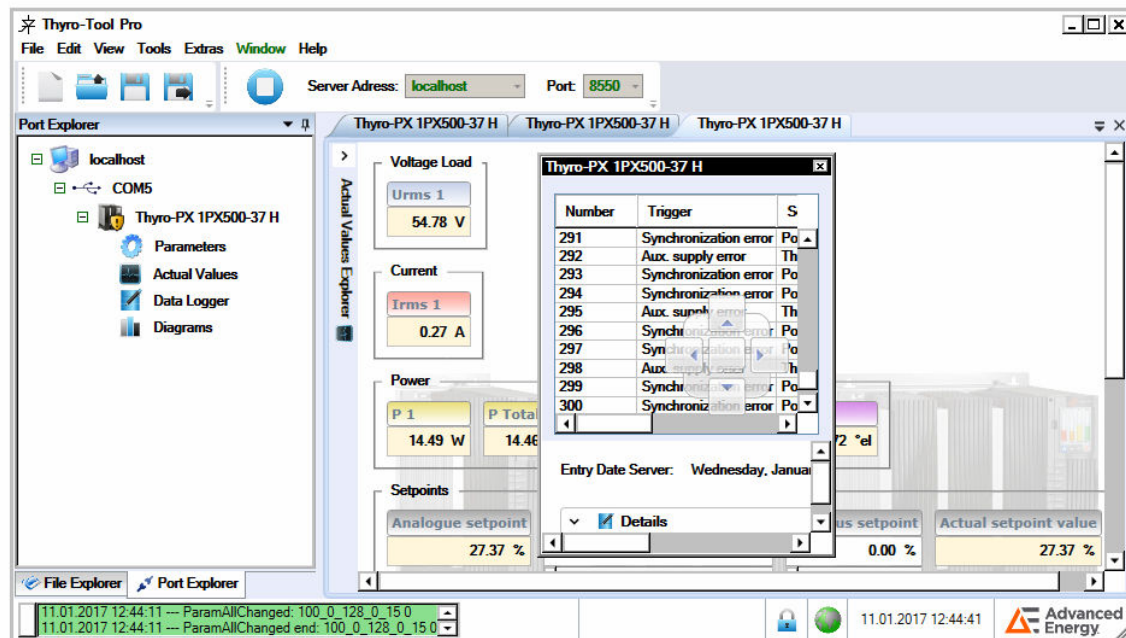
Thyro-Tool Pro

File Edit View Tools Extras Window Help

Server Adress: localhost Port: 8550

Port Explorer

localhost
COM5
Thyro-PX 1PX500-37 H
Parameters
Actual Values
Data Logger
Diagrams

File Explorer Port Explorer

Thyro-PX 1PX500-37 H | Thyro-PX 1PX500-37 H | Thyro-PX 1PX500-37 H

Actual Values Explorer

Voltage Load
Urms 1
54.78 V

Current
Irms 1
0.27 A

Power
P 1
14.49 W
P Total
14.46
72 °el

Setpoints
Analogue setpoint
27.37 %
us setpoint
0.00 %
Actual setpoint value
27.37 %

Thyro-PX 1PX500-37 H

| Number | Trigger | S |
|---|---|---|
| 291 | Synchronization error | Po |
| 292 | Aux. supply error | Th |
| 293 | Synchronization error | Po |
| 294 | Synchronization error | Po |
| 295 | Aux. supply error | Th |
| 296 | Synchronization error | Po |
| 297 | Synchronization error | Po |
| 298 | Aux. supply error | Th |
| 299 | Synchronization error | Po |
| 300 | Synchronization error | Po |

Entry Date Server: Wednesday, Januar

Details

11.01.2017 12:44:11 --- ParamAllChanged: 100_0_128_0_15 0
11.01.2017 12:44:11 --- ParamAllChanged end: 100_0_128_0_15 0

11.01.2017 12:44:41

Advanced Energy